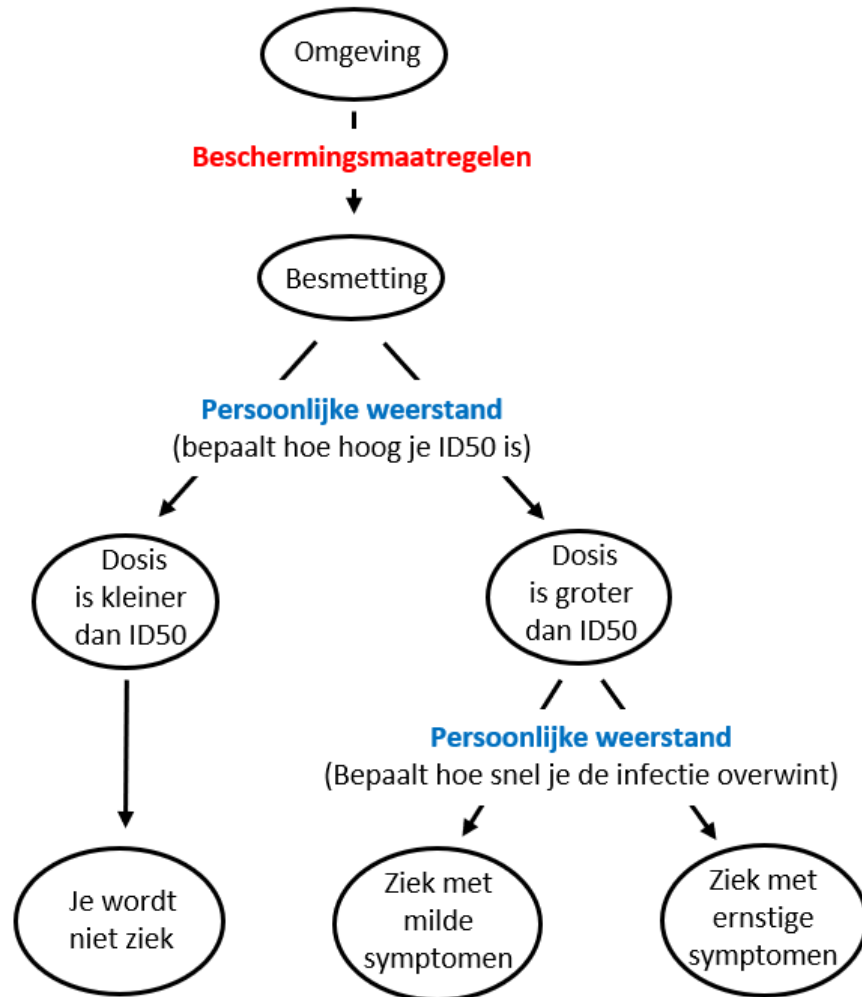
Omgeving

Beschermingsmaatregelen

Besmetting

Persoonlijke weerstand
(bepaalt hoe hoog je ID50 is)

Dosis is kleiner dan ID50

Dosis is groter dan ID50

Je wordt niet ziek

Persoonlijke weerstand
(Bepaalt hoe snel je de infectie overwint)

Ziek met milde symptomen

Ziek met ernstige symptomen